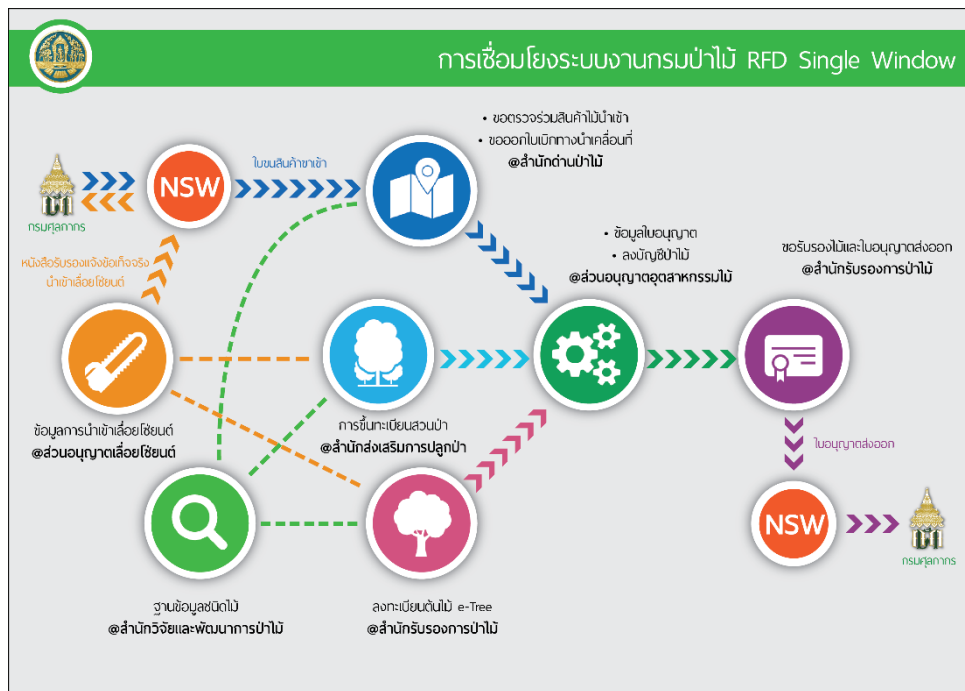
การเชื่อมโยงระบบงานกรมป่าไม้ RFD Single Window

กรมศุลกากร

NSW

ใบขนสินค้าขาเข้า

หนังสือรับรองแจ้งข้อเท็จจริงนำเข้าเลื่อยโซ่ยนต์

• ขอตรวจร่วมสินค้าไม้นำเข้า
• ขอออกใบเบิกทางนำเคลื่อนที่
@สำนักด่านป่าไม้

• ข้อมูลใบอนุญาต
• ลงบัญชีป่าไม้
@ส่วนอนุญาตอุตสาหกรรมไม้

ขอรับรองไม้และใบอนุญาตส่งออก
@สำนักรับรองการป่าไม้

ข้อมูลการนำเข้าเลื่อยโซ่ยนต์
@ส่วนอนุญาตเลื่อยโซ่ยนต์

การขึ้นทะเบียนสวนป่า
@สำนักส่งเสริมการปลูกป่า

ใบอนุญาตส่งออก

NSW

กรมศุลกากร

ฐานข้อมูลชนิดไม้
@สำนักวิจัยและพัฒนาการป่าไม้

ลงทะเบียนต้นไม้ e-Tree
@สำนักรับรองการป่าไม้